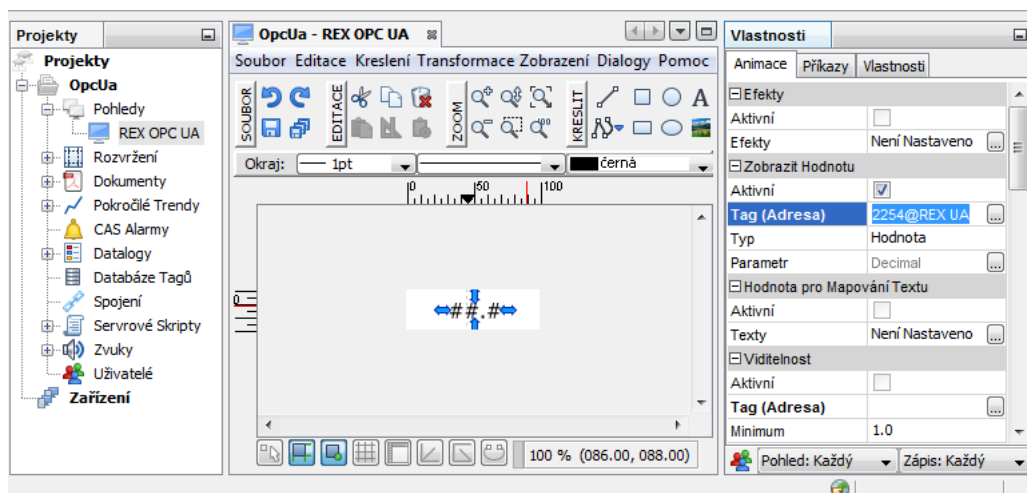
Projekty

Projekty
OpcUa
Pohledy
REX OPC UA
Rozvržení
Dokumenty
Pokročilé Trendy
CAS Alarmy
Datalogy
Databáze Tagů
Spojení
Servrové Skripty
Zvuky
Uživatelé
Zařízení

OpcUa - REX OPC UA

Soubor Editace Kreslení Transformace Zobrazení Dialogy Pomoc

SOUBOR EDITACE ZOOM KRESLIT

Okraj: 1pt černá

0 50 100

##.#

100 % (086.00, 088.00)

Vlastnosti

Animace Příkazy Vlastnosti

Efekty
Aktivní
Efekty | Není Nastaveno
Zobrazit Hodnotu
Aktivní
Tag (Adresa) | 2254@REX UA
Typ | Hodnota
Parametr | Decimal
Hodnota pro Mapování Textu
Aktivní
Texty | Není Nastaveno
Viditelnost
Aktivní
Tag (Adresa)
Minimum | 1.0

Pohled: Každý Zápis: Každý